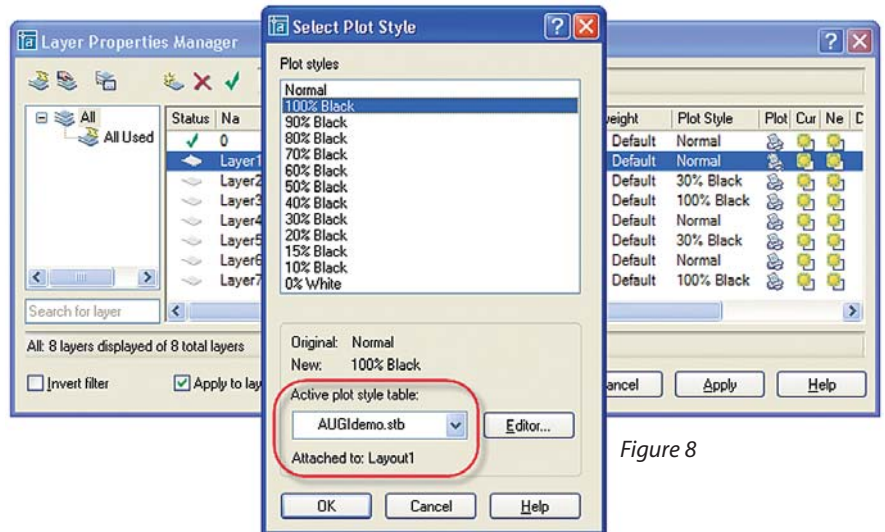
Layer Properties Manager

All
All Used

Status | Na
0
Layer1
Layer2
Layer3
Layer4
Layer5
Layer6
Layer7

Search for layer

All: 8 layers displayed of 8 total layers

Invert filter
Apply to lay

| eight | Plot Style | Plot | Cur | Ne | D |
|---|---|---|---|---|---|
| Default | Normal | | | | |
| Default | Normal | | | | |
| Default | 30% Black | | | | |
| Default | 100% Black | | | | |
| Default | Normal | | | | |
| Default | 30% Black | | | | |
| Default | Normal | | | | |
| Default | 100% Black | | | | |

ancel
Apply
Help

Select Plot Style

Plot styles
Normal
100% Black
90% Black
80% Black
70% Black
60% Black
50% Black
40% Black
30% Black
20% Black
15% Black
10% Black
0% White

Original: Normal
New: 100% Black

Active plot style table:
AUGIdemo.stb
Editor...
Attached to: Layout1

OK
Cancel
Help

Figure 8